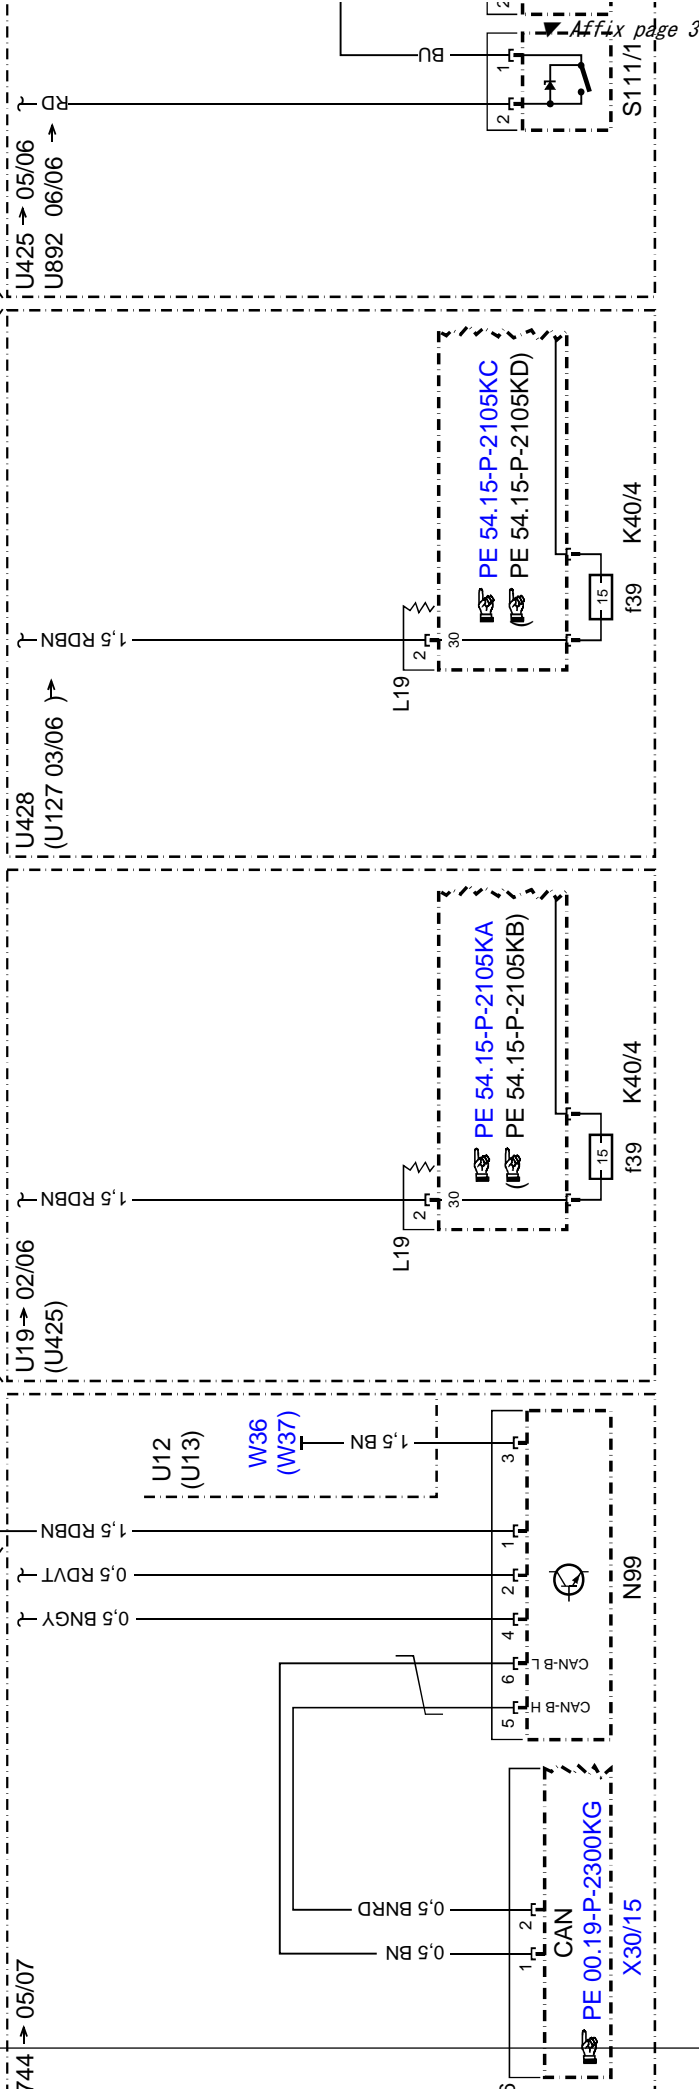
Affix page 3
BU
RD
1
2
S111/1
U425 → 05/06
U892 06/06 →
1,5 RDBN
2
30
L19
PE 54.15-P-2105KC
(PE 54.15-P-2105KD)
15
f39
K40/4
U428
(U127 03/06)
1,5 RDBN
2
30
L19
PE 54.15-P-2105KA
(PE 54.15-P-2105KB)
15
f39
K40/4
U19→ 02/06
(U425)
U12
(U13)
W36
(W37)
1,5 BN
1,5 RDBN
0,5 RDVT
0,5 BNGY
3
1
2
4
6
5
CAN-B L
CAN-B H
N99
0,5 BNRD
0,5 BN
2
1
CAN
PE 00.19-P-2300KG
X30/15
744 → 05/07